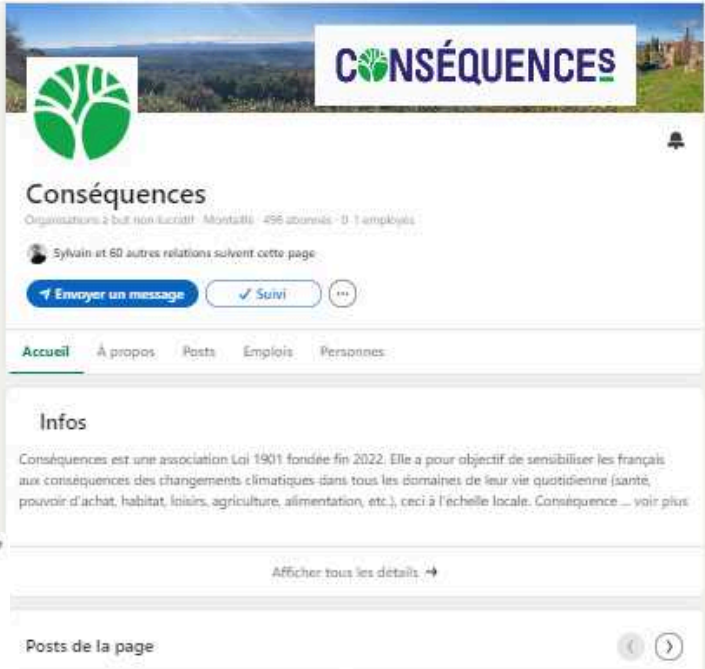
CONSÉQUENCES

Conséquences

Organisations à but non lucratif · Montaills · 496 abonnés · 0-1 employés

Sylvain et 60 autres relations suivent cette page

Envoyer un message

✓ Suivi

···

Accueil À propos Posts Emplois Personnes

Infos

Conséquences est une association Loi 1901 fondée fin 2022. Elle a pour objectif de sensibiliser les français aux conséquences des changements climatiques dans tous les domaines de leur vie quotidienne (santé, pouvoir d'achat, habitat, loisirs, agriculture, alimentation, etc.), ceci à l'échelle locale. Conséquence ... voir plus

Afficher tous les détails →

Posts de la page